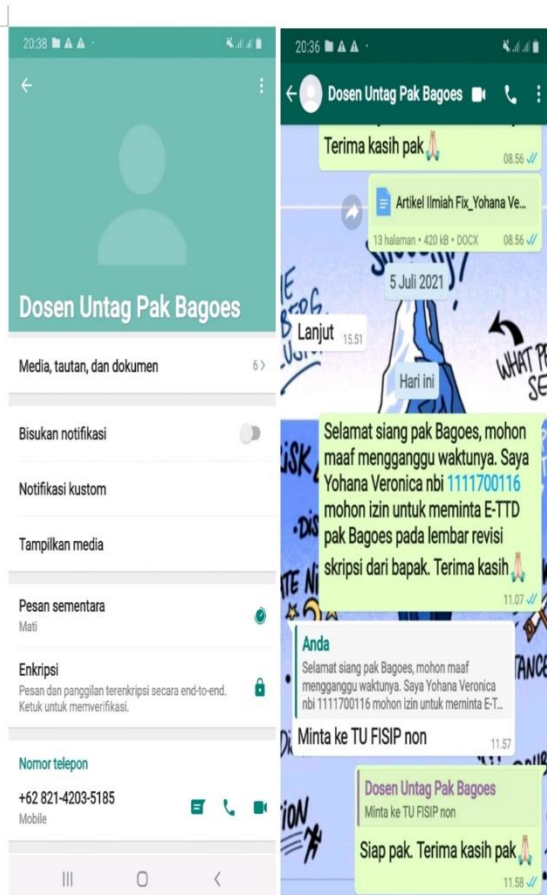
20:38

Dosen Untag Pak Bagoes

Media, tautan, dan dokumen 6 >

Bisukan notifikasi

Notifikasi kustom

Tampilkan media

Pesan sementara
Mati

Enkripsi
Pesan dan panggilan terenkripsi secara end-to-end. Ketuk untuk memverifikasi.

Nomor telepon

+62 821-4203-5185
Mobile

20:36

Dosen Untag Pak Bagoes

Terima kasih pak🙏 08.56

Artikel Ilmiah Fix_Yohana Ve...
13 halaman • 420 kB • DOCX 08.56

5 Juli 2021

Lanjut 15.51

Hari ini

Selamat siang pak Bagoes, mohon maaf mengganggu waktunya. Saya Yohana Veronica nbi 1111700116 mohon izin untuk meminta E-TTD pak Bagoes pada lembar revisi skripsi dari bapak. Terima kasih🙏 11.07

Anda
Selamat siang pak Bagoes, mohon maaf mengganggu waktunya. Saya Yohana Veronica nbi 1111700116 mohon izin untuk meminta E-T...

Minta ke TU FISIP non 11.57

Dosen Untag Pak Bagoes
Minta ke TU FISIP non

Siap pak. Terima kasih pak🙏 11.58